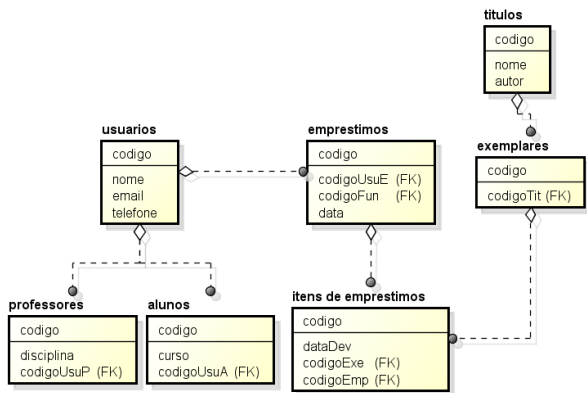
titulos

codigo

nome
autor

usuarios

codigo

nome
email
telefone

emprestimos

codigo

codigoUsuE (FK)
codigoFun (FK)
data

exemplares

codigo

codigoTit (FK)

professores

codigo

disciplina
codigoUsuP (FK)

alunos

codigo

curso
codigoUsuA (FK)

itens de emprestimos

codigo

dataDev
codigoExe (FK)
codigoEmp (FK)